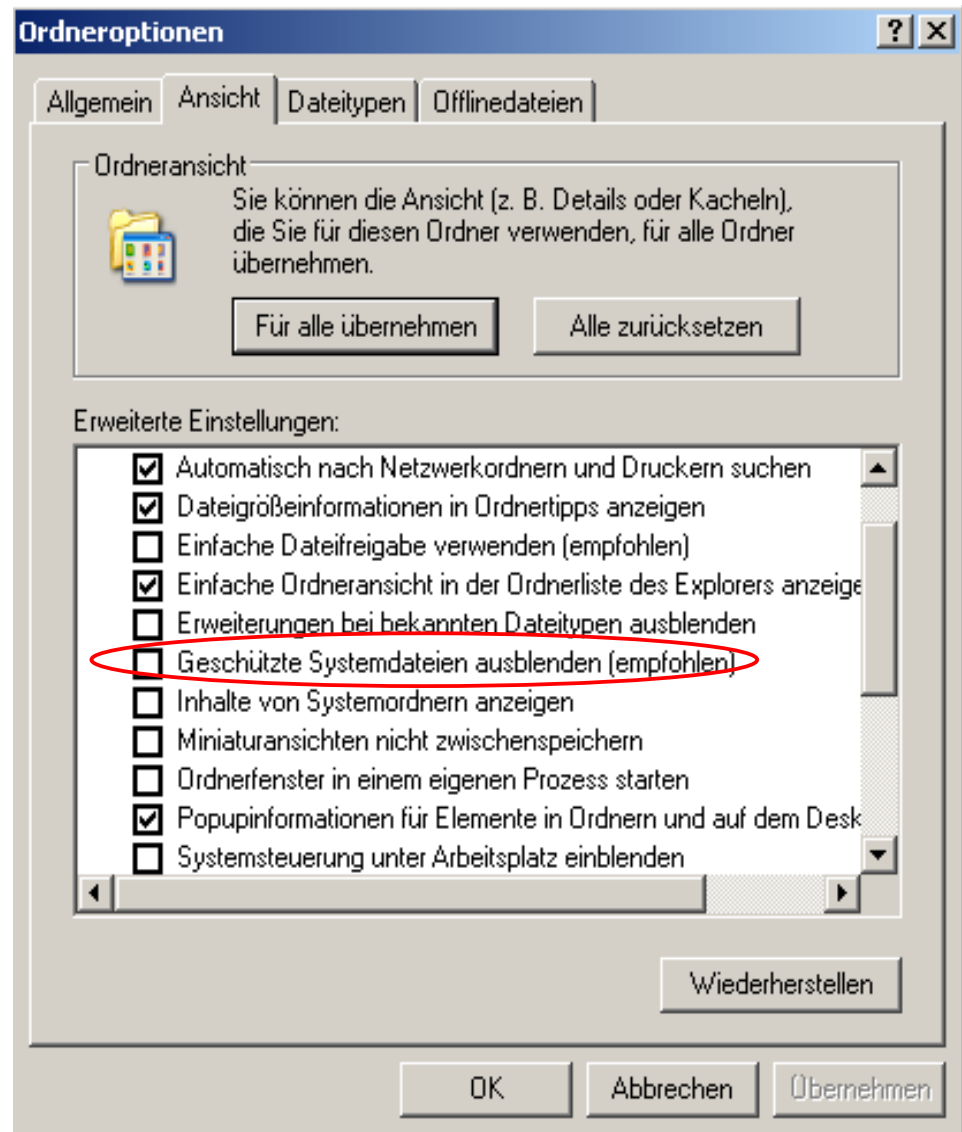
Ordneroptionen
?
X
Allgemein
Ansicht
Dateitypen
Offlinedateien

Ordneransicht
Sie können die Ansicht (z. B. Details oder Kacheln), die Sie für diesen Ordner verwenden, für alle Ordner übernehmen.
Für alle übernehmen
Alle zurücksetzen

Erweiterte Einstellungen:
Automatisch nach Netzwerkordnern und Druckern suchen
Dateigrößeinformationen in Ordnertipps anzeigen
Einfache Dateifreigabe verwenden (empfohlen)
Einfache Ordneransicht in der Ordnerliste des Explorers anzeige
Erweiterungen bei bekannten Dateitypen ausblenden
Geschützte Systemdateien ausblenden (empfohlen)
Inhalte von Systemordnern anzeigen
Miniaturansichten nicht zwischenspeichern
Ordnerfenster in einem eigenen Prozess starten
Popupinformationen für Elemente in Ordnern und auf dem Desk
Systemsteuerung unter Arbeitsplatz einblenden

Wiederherstellen

OK
Abbrechen
Übernehmen